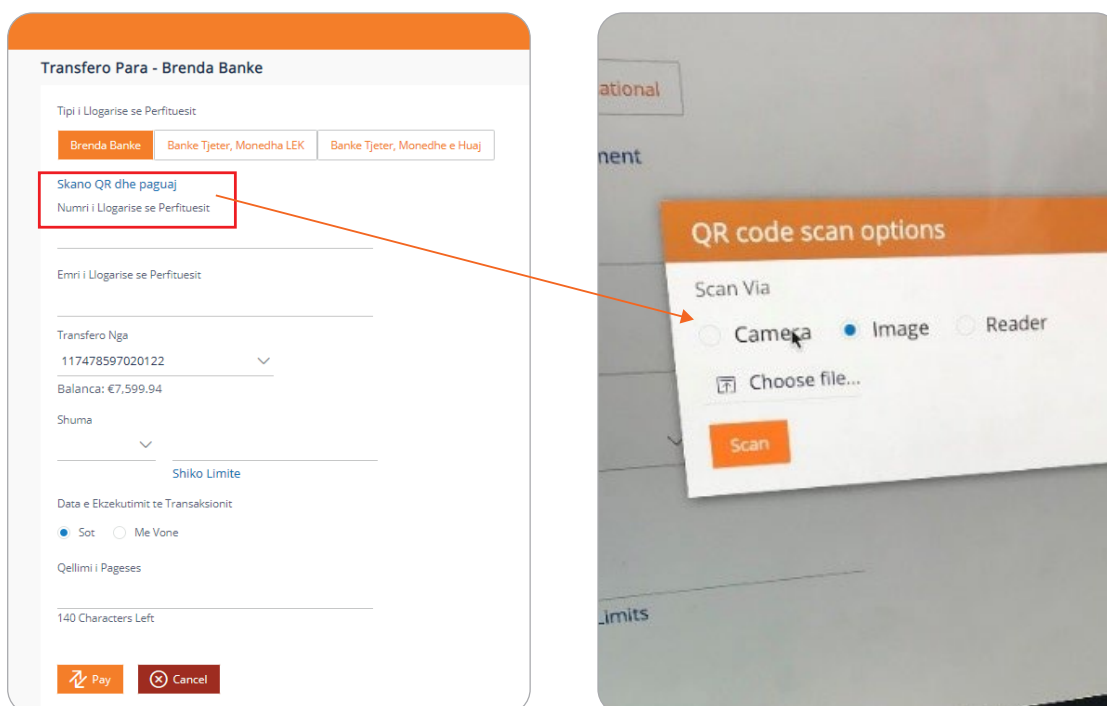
Transfero Para - Brenda Banke

Tipi i Llogarise se Perfituesit

Brenda Banke | Banke Tjeter, Monedha LEK | Banke Tjeter, Monedhe e Huaj

Skano QR dhe paguaj

Numri i Llogarise se Perfituesit

Emri i Llogarise se Perfituesit

Transfero Nga

117478597020122

Balanca: €7,599.94

Shuma

Shiko Limite

Data e Ekzekutimit te Transaksionit

Sot Me Vone

Qellimi i Pageses

140 Characters Left

Pay Cancel

ational

nent

QR code scan options

Scan Via

Camera Image Reader

Choose file...

Scan

Limits